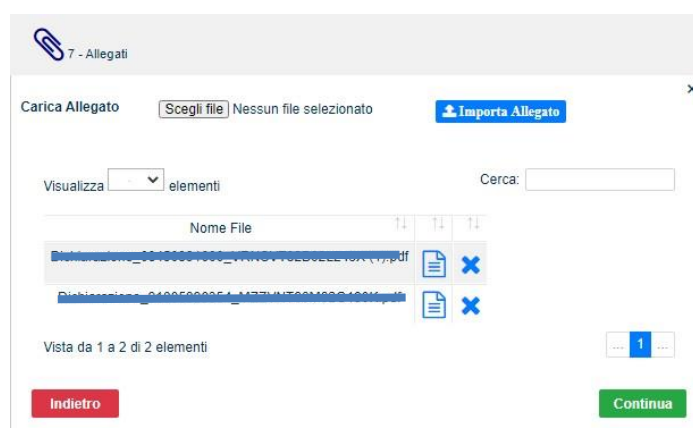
7 - Allegati

Carica Allegato Scegli file Nessun file selezionato Importa Allegato

Visualizza elementi

Cerca:

| Nome File | | |
|---|---|---|
| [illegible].pdf | | |
| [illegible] | | |

Vista da 1 a 2 di 2 elementi

... 1 ...

Indietro

Continua